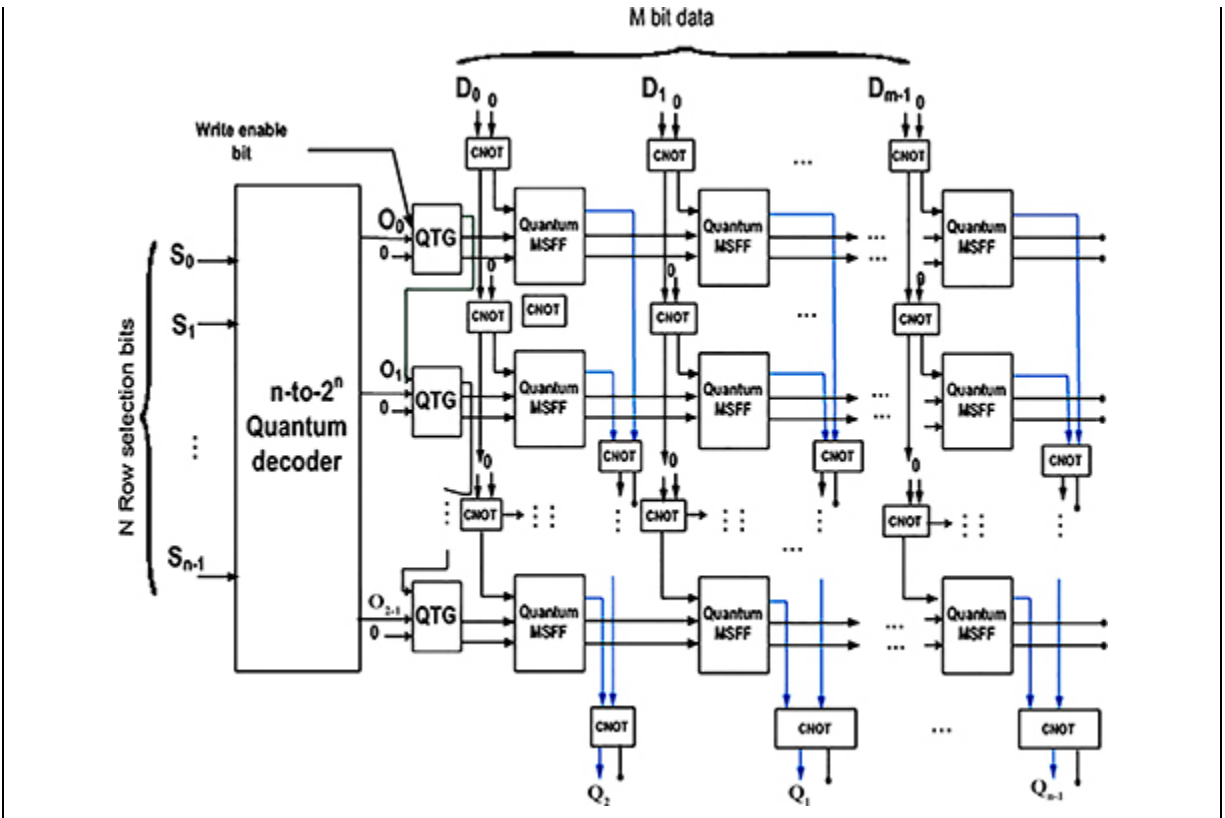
M bit data

$D_0$ 0
$D_1$ 0
$D_{m-1}$ 0

Write enable bit

CNOT
CNOT
...
CNOT

N Row selection bits

$S_0$
$S_1$
⋮
$S_{n-1}$

n-to-$2^n$ Quantum decoder

$O_0$
0
QTG
Quantum MSFF
Quantum MSFF
...
...
Quantum MSFF

0
0
CNOT
CNOT
CNOT
...
CNOT

$O_1$
0
QTG
Quantum MSFF
Quantum MSFF
...
...
Quantum MSFF

CNOT
CNOT
CNOT

0
0
0
CNOT
CNOT
CNOT
...

$O_{2^n-1}$
0
QTG
Quantum MSFF
Quantum MSFF
...
...
Quantum MSFF

CNOT
CNOT
...
CNOT

$Q_2$
$Q_1$
$Q_{n-1}$